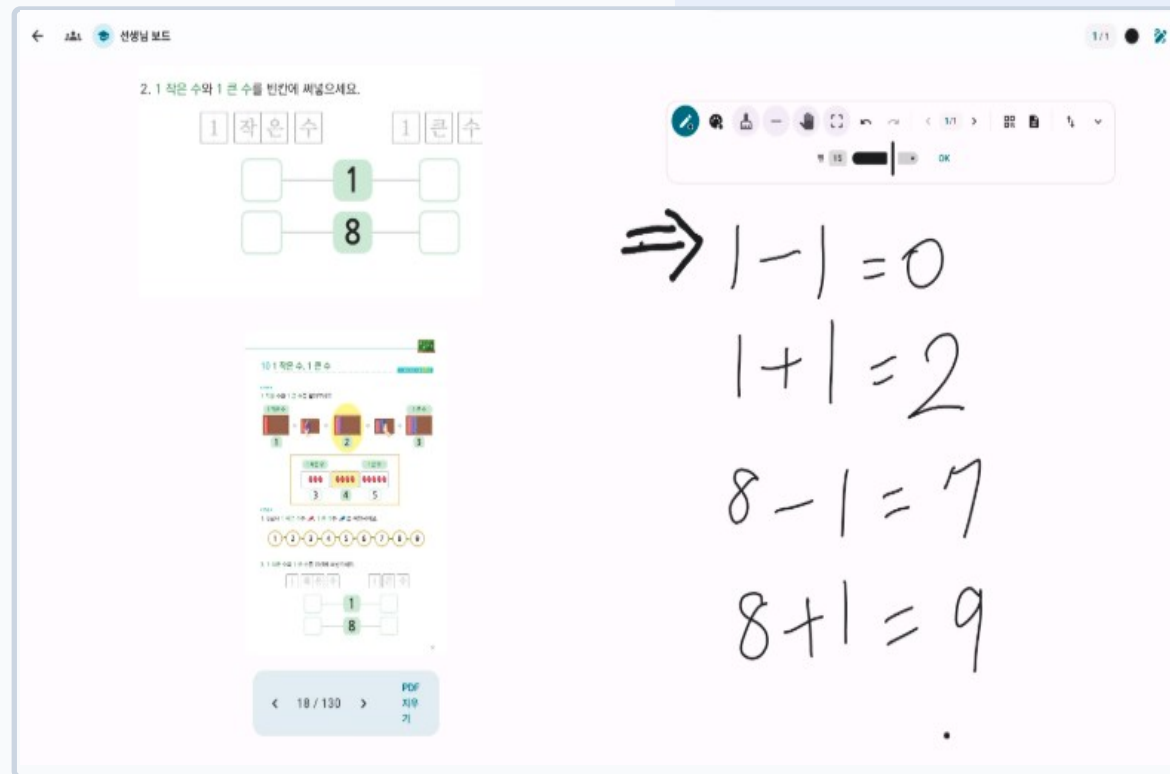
선생님 보드

1/1

2. 1 작은 수와 1 큰 수를 빈칸에 써넣으세요.

1 작은 수

1 큰 수

1

8

1/1

15

OK

$\Rightarrow 1-1=0$

$1+1=2$

$8-1=7$

$8+1=9$

10 1 작은 수, 1 큰 수

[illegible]

1

2

3

3

4

5

1

8

18 / 130

PDF 지우기